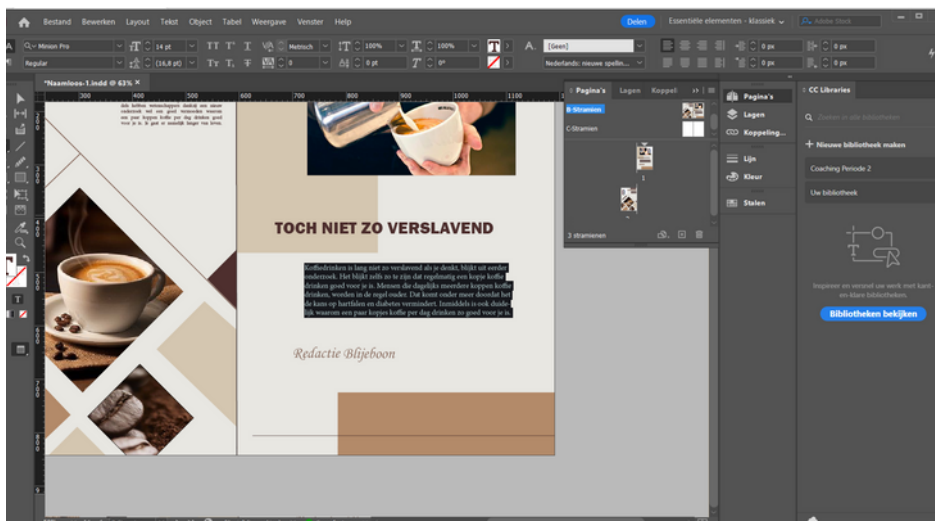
Bestand Bewerken Layout Tekst Object Tabel Weergave Venster Help

Delen Essentiële elementen - klassiek Adobe Stock

Minion Pro 14 pt Metrisch 100% 100% [Geen]

Regular (16,8 pt) 0 0 pt 0° Nederlands: nieuwe spellin... 0 px 0 px 0 px 0 px

*Naamloos-1.indd @ 63%

300 400 500 600 700 800 900 1000 1100

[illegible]

TOCH NIET ZO VERSLAVEND

Koffiedrinken is lang niet zo verslavend als je denkt, blijkt uit eerder onderzoek. Het blijkt zelfs zo te zijn dat regelmatig een kopje koffie drinken goed voor je is. Mensen die dagelijks meerdere koppen koffie drinken, worden in de regel ouder. Dat komt onder meer doordat het de kans op hartfalen en diabetes vermindert. Inmiddels is ook duidelijk waarom een paar kopjes koffie per dag drinken zo goed voor je is.

Redactie Blijeboon

Pagina's Lagen Koppel

B-Stramien

C-Stramien

1

3 stramienen

Pagina's

Lagen

Koppeling...

Lijn

Kleur

Stalen

CC Libraries

Zoeken in alle bibliotheken

+ Nieuwe bibliotheek maken

Coaching Periode 2

Uw bibliotheek

Inspireer en verzinel uw werk met kant-en-klare bibliotheken.

Bibliotheken bekijken